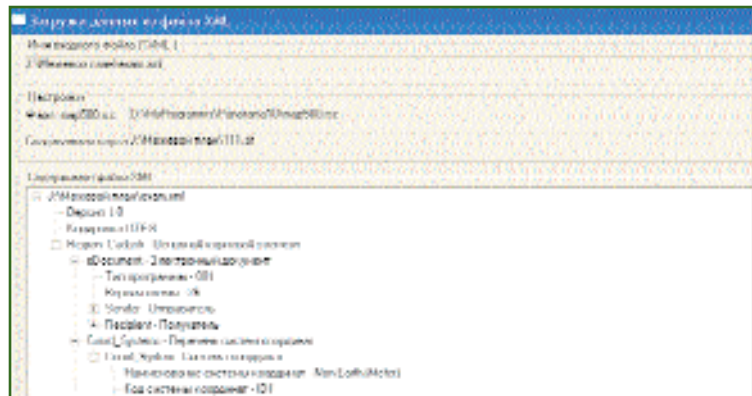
Загрузка данных из файла XML

Имя входного файла (XML):
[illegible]

Настройки
Файл map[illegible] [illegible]

Сохранение в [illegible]

Содержимое файла XML
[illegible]
Версия 1.0
Кодировка UTF-8
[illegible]
eDocument - Электронный документ
Тип программы - 001
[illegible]
Sender - Отправитель
Recipient - Получатель
Coord_Systems - Перечень систем координат
Coord_System - Система координат
Наименование системы координат - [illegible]
Код системы координат - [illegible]